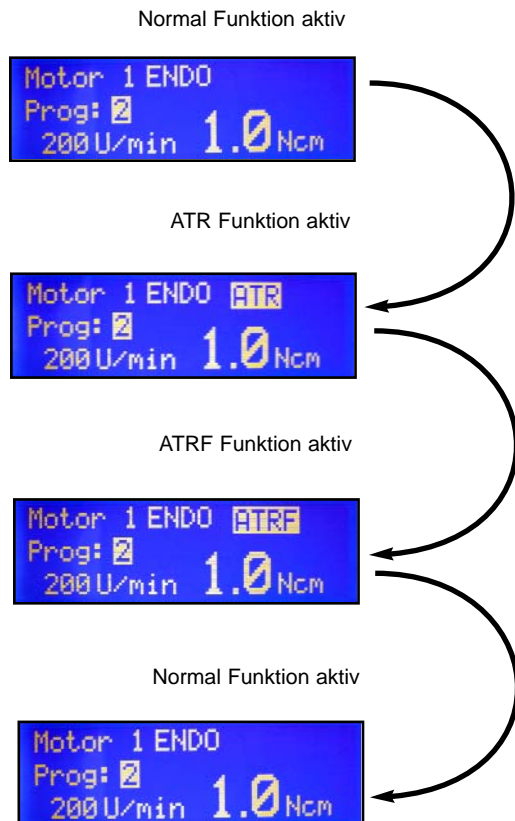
Normal Funktion aktiv

Motor 1 ENDO
Prog: 2
200 U/min 1.0 Ncm

ATR Funktion aktiv

Motor 1 ENDO ATR
Prog: 2
200 U/min 1.0 Ncm

ATRF Funktion aktiv

Motor 1 ENDO ATRF
Prog: 2
200 U/min 1.0 Ncm

Normal Funktion aktiv

Motor 1 ENDO
Prog: 2
200 U/min 1.0 Ncm